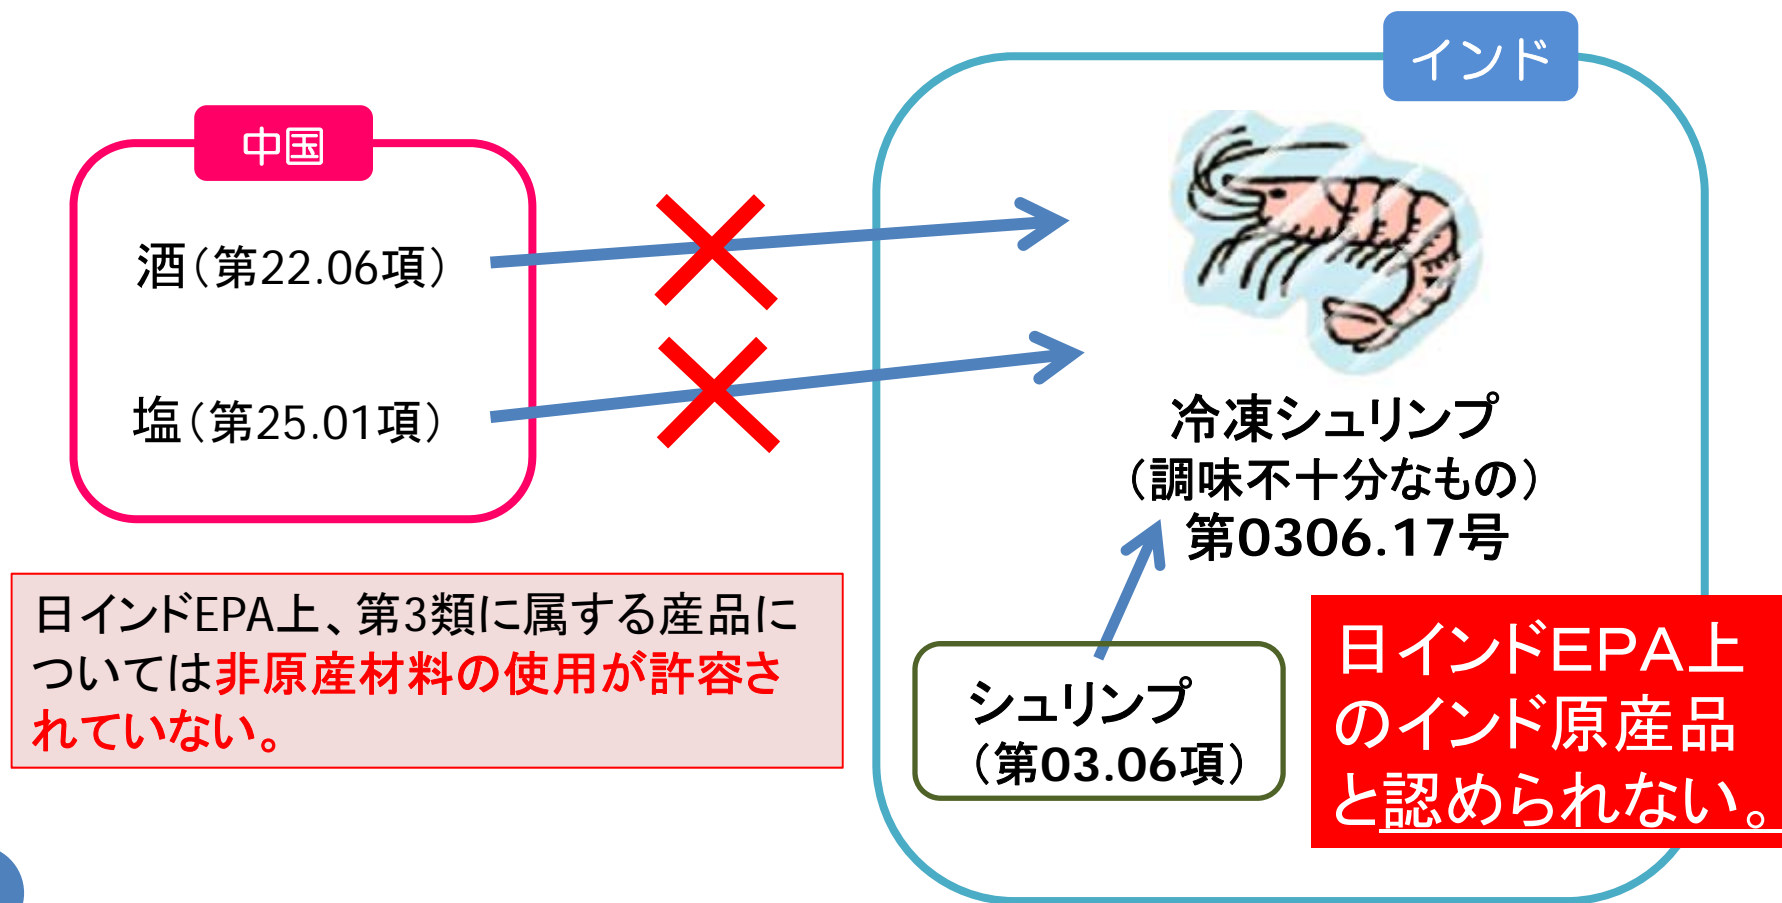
中国

酒（第22.06項）

塩（第25.01項）

インド

冷凍シュリンプ
（調味不十分なもの）
第0306.17号

シュリンプ
（第03.06項）

日インドEPA上、第3類に属する産品については非原産材料の使用が許容されていない。

日インドEPA上のインド原産品と認められない。